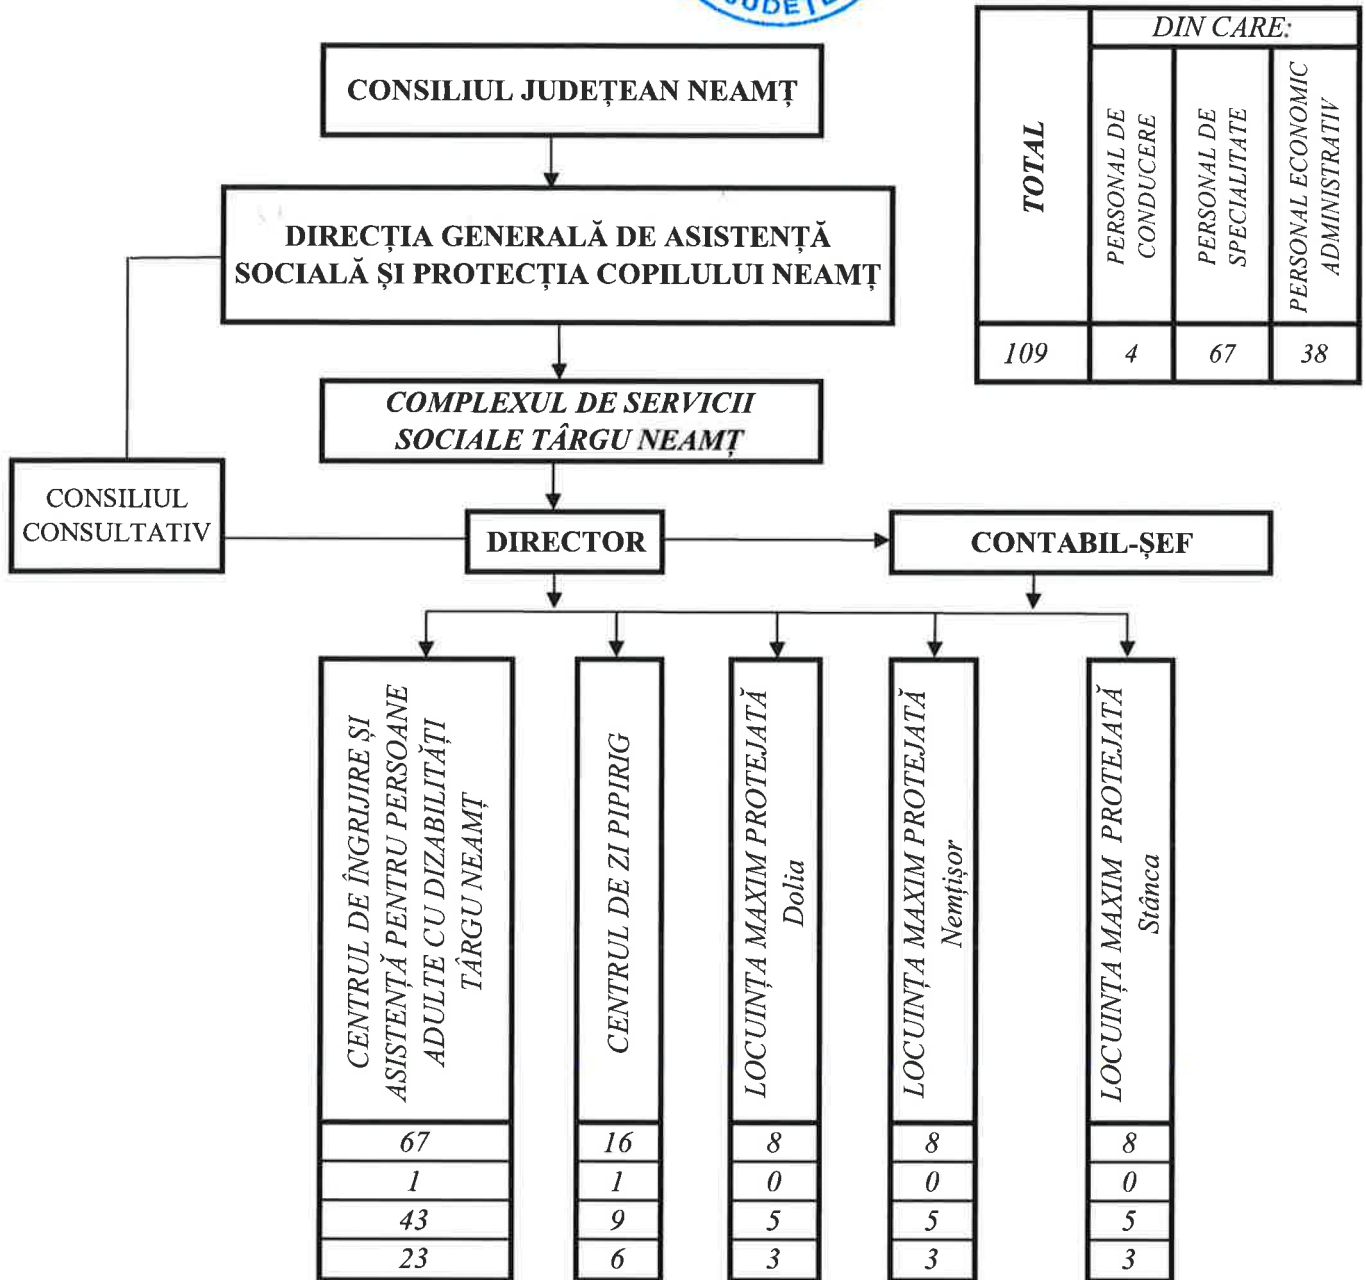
JUDEȚ

| TOTAL | DIN CARE: PERSONAL DE CONDUCERE | PERSONAL DE SPECIALITATE | PERSONAL ECONOMIC ADMINISTRATIV |
|---|---|---|---|
| 109 | 4 | 67 | 38 |

CONSILIUL JUDEȚEAN NEAMȚ

DIRECȚIA GENERALĂ DE ASISTENȚĂ SOCIALĂ ȘI PROTECȚIA COPILULUI NEAMȚ

COMPLEXUL DE SERVICII SOCIALE TÂRGU NEAMȚ

CONSILIUL CONSULTATIV

DIRECTOR

CONTABIL-ȘEF

| CENTRUL DE ÎNGRIJIRE ȘI ASISTENȚĂ PENTRU PERSOANE ADULTE CU DIZABILITĂȚI TÂRGU NEAMȚ | CENTRUL DE ZI PIPIRIG | LOCUINȚA MAXIM PROTEJATĂ Dolia | LOCUINȚA MAXIM PROTEJATĂ Nemțișor | LOCUINȚA MAXIM PROTEJATĂ Stânca |
|---|---|---|---|---|
| 67 | 16 | 8 | 8 | 8 |
| 1 | 1 | 0 | 0 | 0 |
| 43 | 9 | 5 | 5 | 5 |
| 23 | 6 | 3 | 3 | 3 |